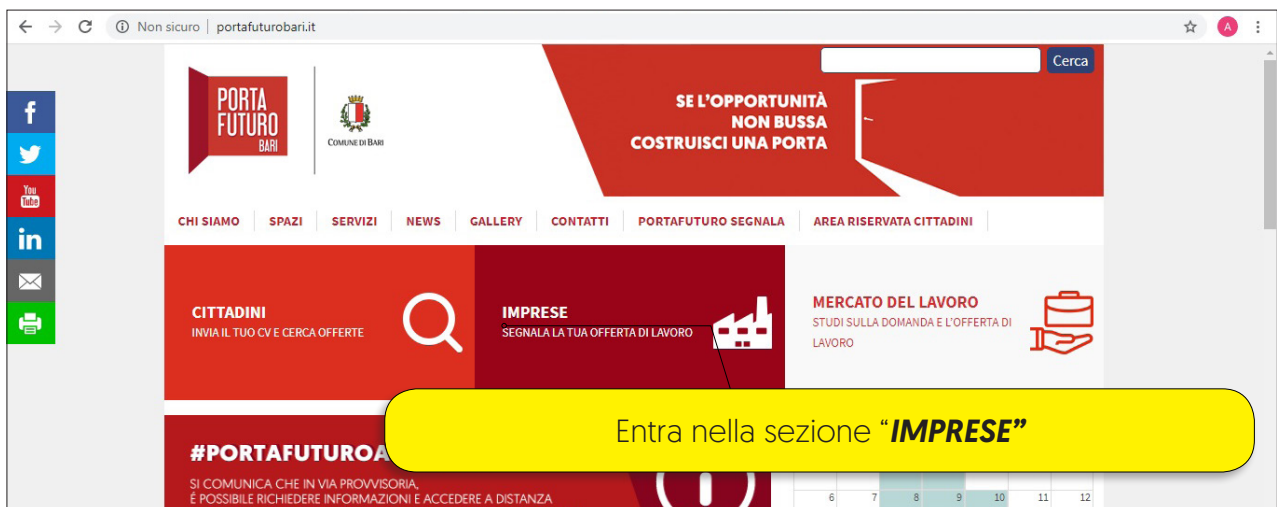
Non sicuro | portafuturobari.it

A

Cerca

PORTA FUTURO BARI

COMUNE DI BARI

SE L'OPPORTUNITÀ NON BUSSA COSTRUISCI UNA PORTA

CHI SIAMO | SPAZI | SERVIZI | NEWS | GALLERY | CONTATTI | PORTAFUTURO SEGNALA | AREA RISERVATA CITTADINI

You Tube

CITTADINI
INVIA IL TUO CV E CERCA OFFERTE

IMPRESE
SEGNALA LA TUA OFFERTA DI LAVORO

MERCATO DEL LAVORO
STUDI SULLA DOMANDA E L'OFFERTA DI LAVORO

Entra nella sezione "*IMPRESE*"

#PORTAFUTUROA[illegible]

SI COMUNICA CHE IN VIA PROVVISORIA,
È POSSIBILE RICHIEDERE INFORMAZIONI E ACCEDERE A DISTANZA

6 7 8 9 10 11 12